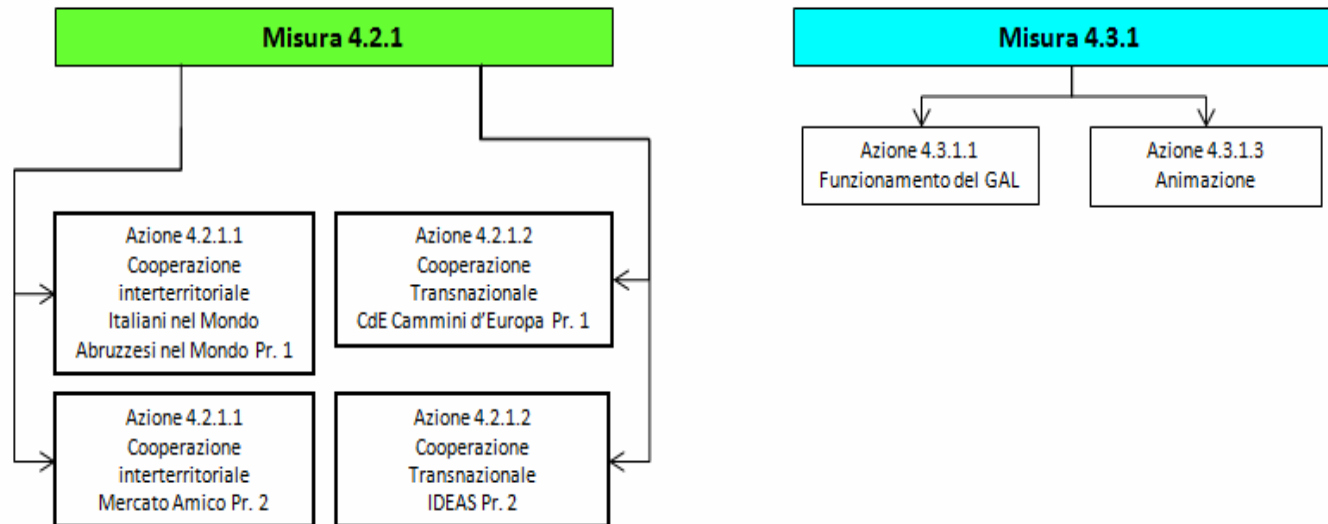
Misura 4.2.1

Azione 4.2.1.1
Cooperazione
interterritoriale
Italiani nel Mondo
Abruzzesi nel Mondo Pr. 1

Azione 4.2.1.2
Cooperazione
Transnazionale
CdE Cammini d'Europa Pr. 1

Azione 4.2.1.1
Cooperazione
interterritoriale
Mercato Amico Pr. 2

Azione 4.2.1.2
Cooperazione
Transnazionale
IDEAS Pr. 2

Misura 4.3.1

Azione 4.3.1.1
Funzionamento del GAL

Azione 4.3.1.3
Animazione